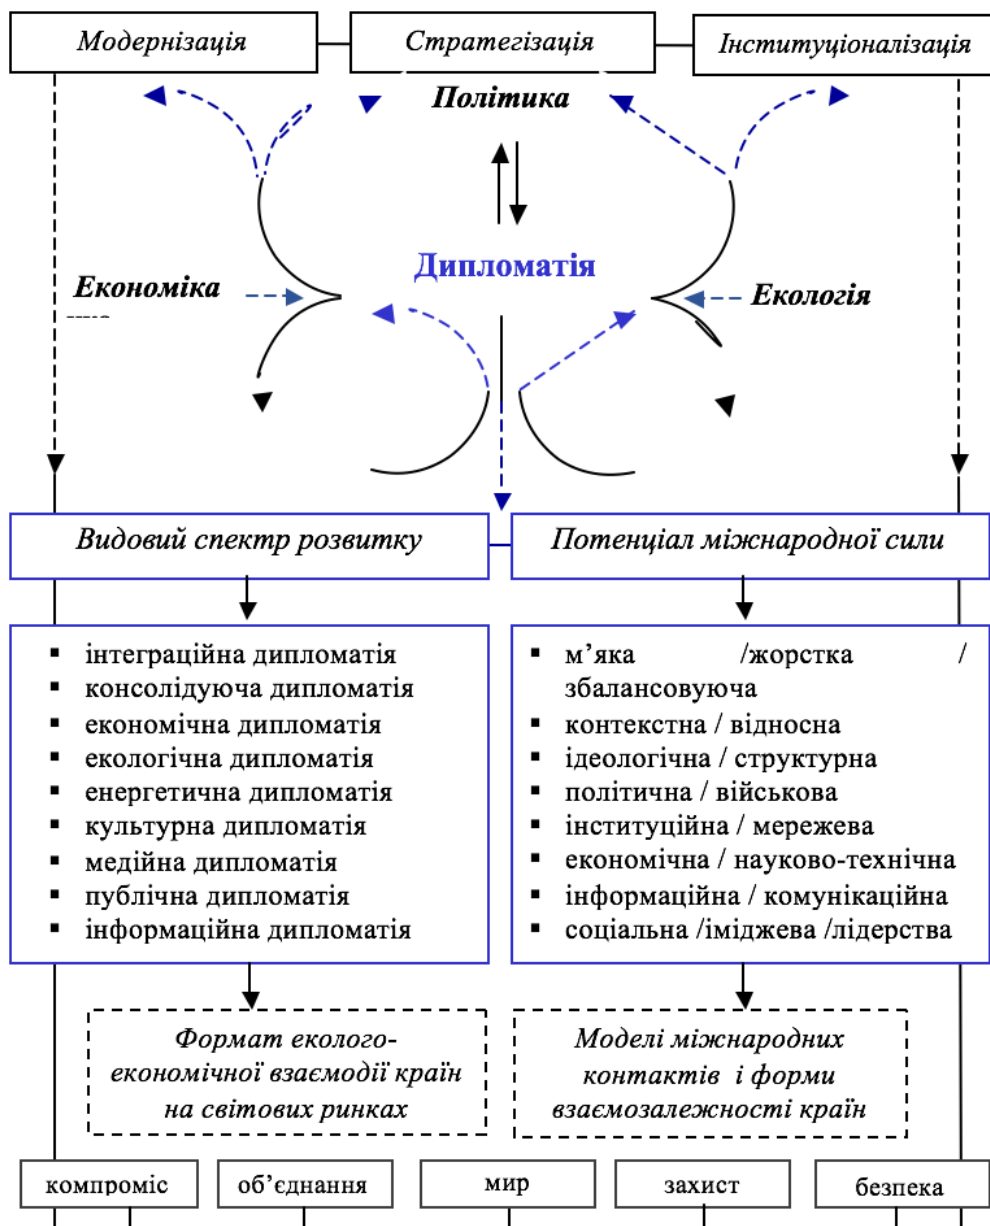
Модернізація

Стратегізація

Інституціоналізація

Політика

Дипломатія

Економіка

Екологія

Видовий спектр розвитку

Потенціал міжнародної сили

- інтеграційна дипломатія
- консолідуюча дипломатія
- економічна дипломатія
- екологічна дипломатія
- енергетична дипломатія
- культурна дипломатія
- медійна дипломатія
- публічна дипломатія
- інформаційна дипломатія

- м'яка /жорстка / збалансовуюча
- контекстна / відносна
- ідеологічна / структурна
- політична / військова
- інституційна / мережева
- економічна / науково-технічна
- інформаційна / комунікаційна
- соціальна /іміджева /лідерства

Формат еколого-економічної взаємодії країн на світових ринках

Моделі міжнародних контактів і форми взаємозалежності країн

компроміс

об'єднання

мир

захист

безпека